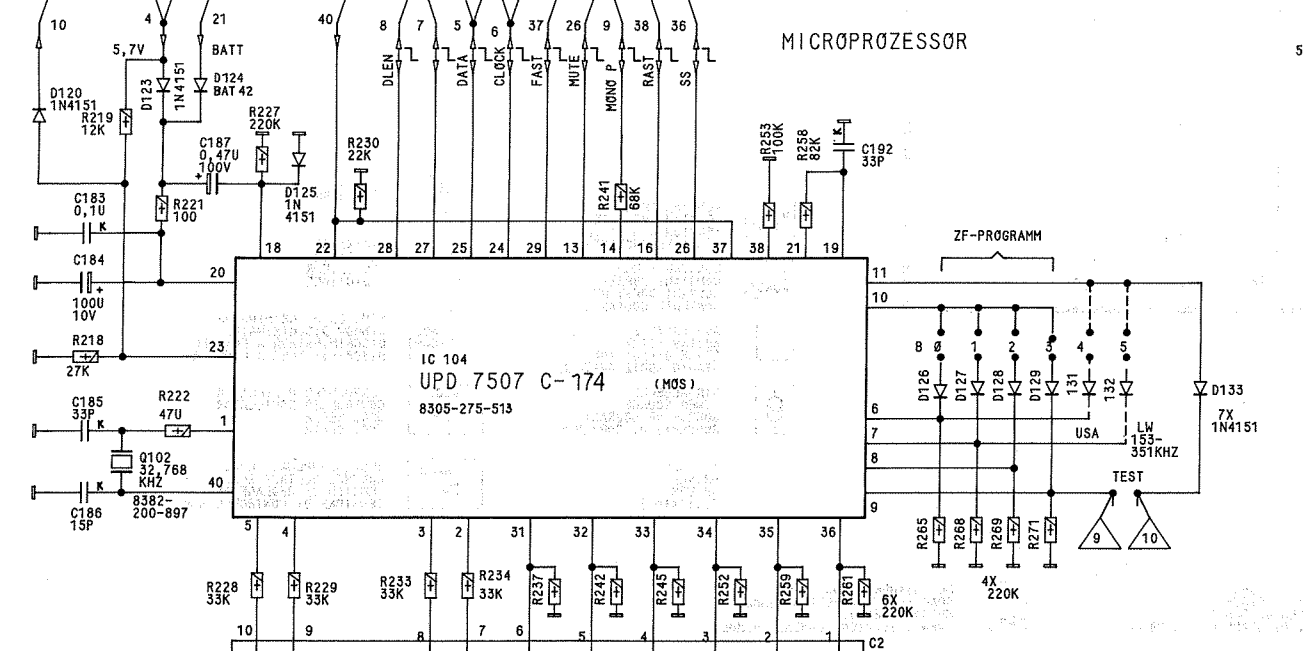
10
4
21
40
8
7
5
6
37
26
9
38
36
MICROPROZESSOR
5
5,7V
BATT
D120
1N4151
D123
1N4151
D124
BAT 42
R219
12K
R227
220K
DLEN
DATA
CLOCK
FAST
MUTE
MONO P
RAST
SS
C187
0,47U
100V
R230
22K
R253
100K
R258
82K
C192
33P
D125
1N
4151
C183
0,1U
R221
100
R241
68K
18
22
28
27
25
24
29
13
14
16
26
37
38
21
19
ZF-PROGRAMM
C184
100U
10V
20
11
10
R218
27K
23
B
Ø
1
2
3
4
5
IC 104
UPD 7507 C-174
(MOS)
8305-275-513
D126
D127
D128
D129
131
132
D133
C185
33P
R222
47U
1
6
7X
1N4151
7
USA
LW
153-
351KHZ
Q102
32,768
KHZ
8
C186
15P
40
8382-
200-897
TEST
9
5
4
3
2
31
32
33
34
35
36
R265
R268
R269
R271
9
10
R228
33K
R229
33K
R233
33K
R234
33K
R237
R242
R245
R252
R259
R261
6X
220K
4X
220K
10
9
8
7
6
5
4
3
2
1
C2